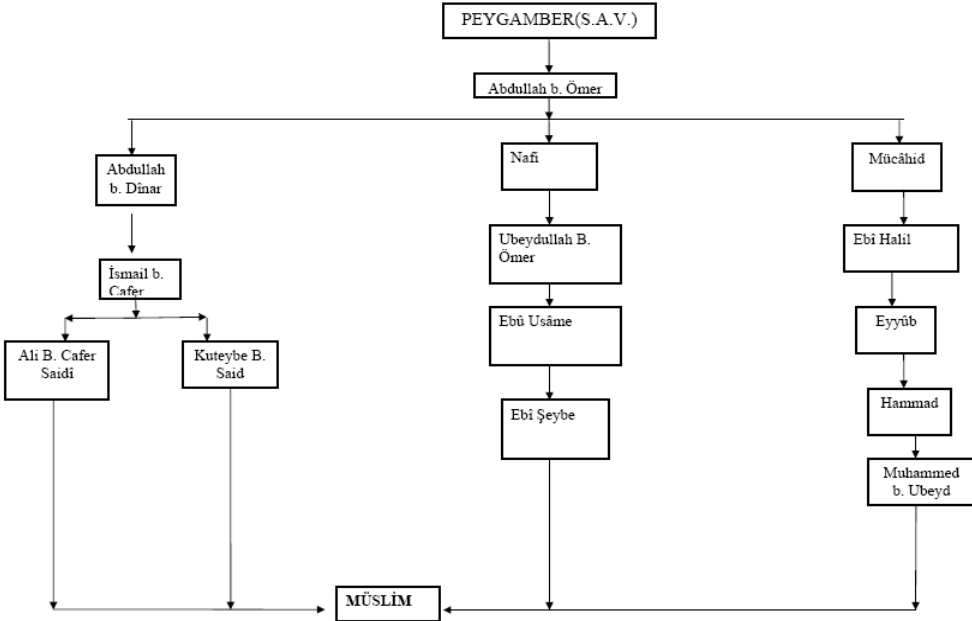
PEYGAMBER(S.A.V.)

Abdullah b. Ömer

Abdullah b. Dînar

İsmail b. Cafer

Ali B. Cafer Saidî

Kuteybe B. Said

Nafi

Ubeydullah B. Ömer

Ebû Usâme

Ebi Şeybe

Mücâhid

Ebi Halil

Eyyûb

Hammad

Muhammed b. Ubeyd

MÜSLİM